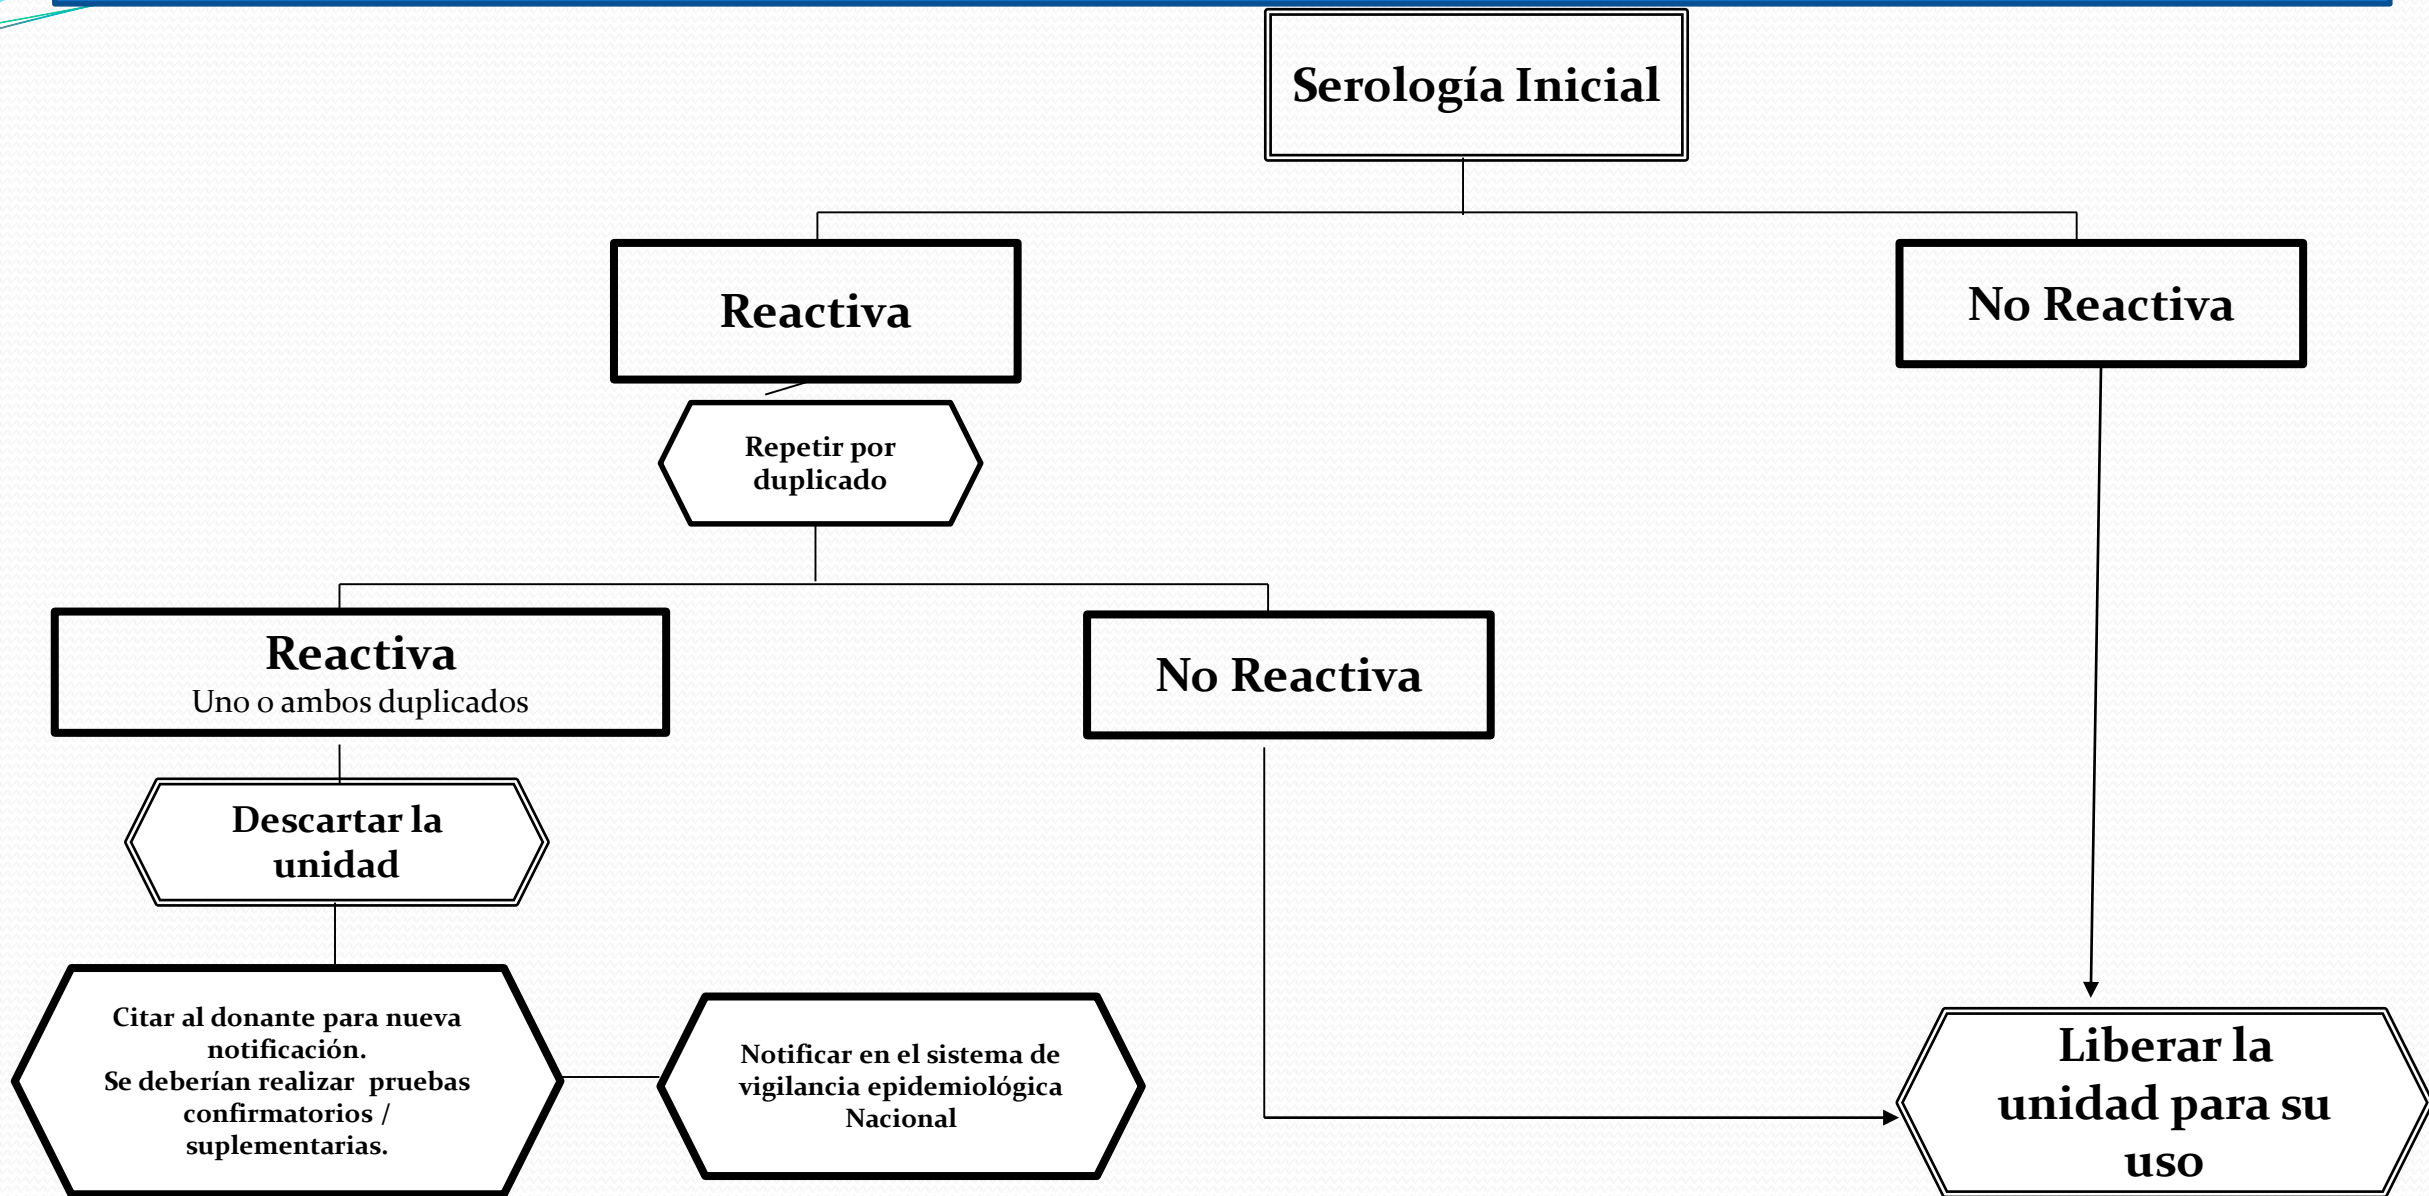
Serología Inicial

Reactiva

No Reactiva

Repetir por duplicado

Reactiva
Uno o ambos duplicados

No Reactiva

Descartar la unidad

Citar al donante para nueva notificación.
Se deberían realizar pruebas confirmatorios / suplementarias.

Notificar en el sistema de vigilancia epidemiológica Nacional

Liberar la unidad para su uso